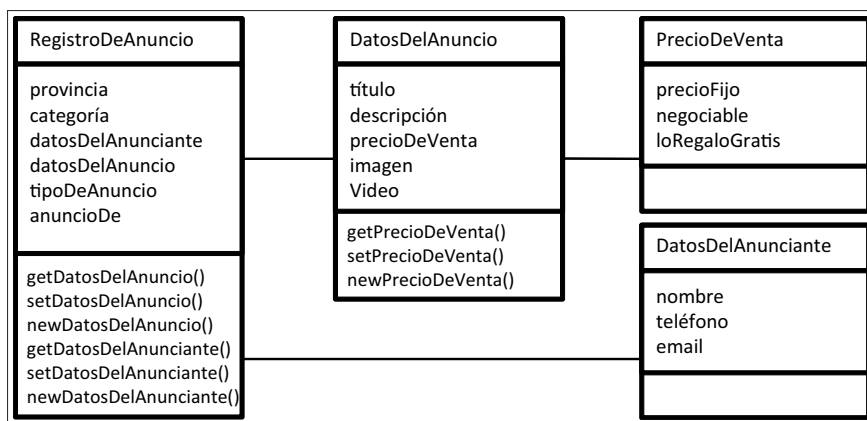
RegistroDeAnuncio

provincia
categoría
datosDelAnunciante
datosDelAnuncio
tipoDeAnuncio
anuncioDe

getDatosDelAnuncio()
setDatosDelAnuncio()
newDatosDelAnuncio()
getDatosDelAnunciante()
setDatosDelAnunciante()
newDatosDelAnunciante()

DatosDelAnuncio

título
descripción
precioDeVenta
imagen
Video

getPrecioDeVenta()
setPrecioDeVenta()
newPrecioDeVenta()

PrecioDeVenta

precioFijo
negociable
loRegaloGratis

DatosDelAnunciante

nombre
teléfono
email